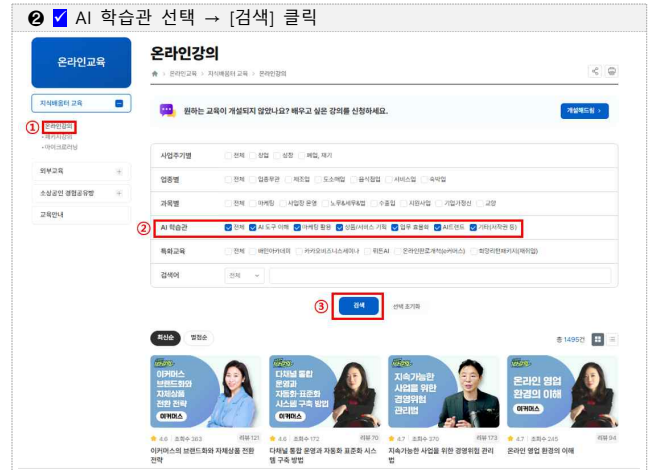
❷ ☑ AI 학습관 선택 → [검색] 클릭

온라인교육

지식배움터 교육
① 온라인강의
• 세미나강의
• 마이크로러닝

외부교육
소상공인 경영공유방
교육안내

온라인강의

온라인교육 > 지식배움터 교육 > 온라인강의

원하는 교육이 개설되지 않았나요? 배우고 싶은 강의를 신청하세요.
개설제안

사업주기별 □ 전체 □ 창업 □ 성장 □ 폐업, 재기
업종별 □ 전체 □ 업종무관 □ 제조업 □ 도소매업 □ 음식점업 □ 서비스업 □ 숙박업
과목별 □ 전체 □ 마케팅 □ 사업장 운영 □ 노무&세무&법 □ 수출입 □ 지원사업 □ 기업가정신 □ 교양
② AI 학습관 ☑ 전체 ☑ AI 도구 이해 ☑ 마케팅 활용 ☑ 상품/서비스 기획 ☑ 업무 효율화 ☑ AI트렌드 ☑ 기타(저작권 등)
특화교육 □ 전체 □ 배민아카데미 □ 카카오비즈니스세미나 □ 위돈AI □ 온라인판로개척(쇼커머스) □ 희망리턴패키지(재기업)
검색어 전체

③ 검색 선택 초기화

최신순 별점순
총 1495건

이커머스 브랜드화와 자체상품 전환 전략
이커머스
4.6 조회수 383 리뷰 121
이커머스의 브랜드화와 자체상품 전환 전략

다채널 통합 운영과 자동화·표준화 시스템 구축 방법
이커머스
4.6 조회수 172 리뷰 81
다채널 통합 운영과 자동화 표준화 시스템 구축 방법

지속가능한 사업을 위한 경영위험 관리법
4.7 조회수 370 리뷰 173
지속가능한 사업을 위한 경영위험 관리법

온라인 영업 환경의 이해
이커머스
4.7 조회수 245 리뷰 94
온라인 영업 환경의 이해